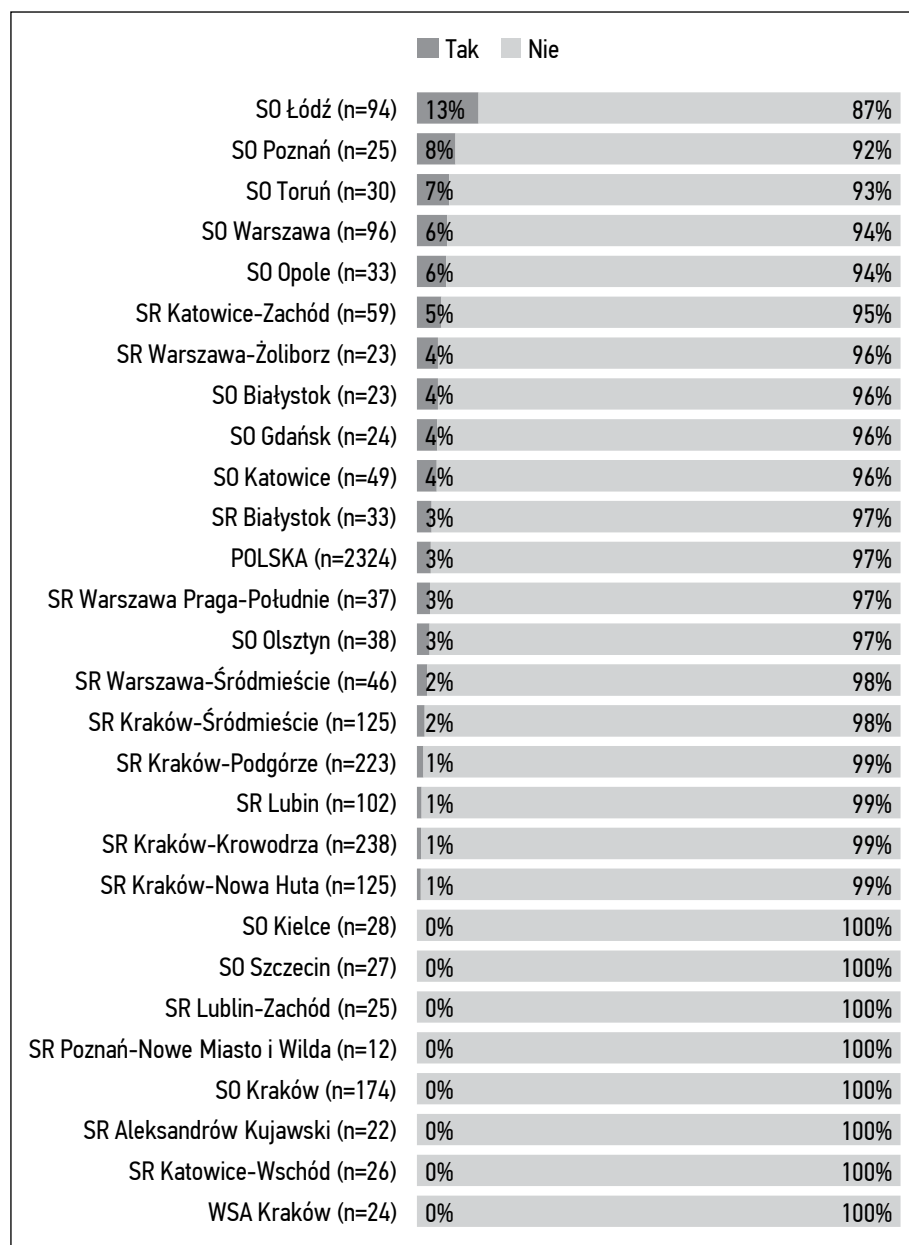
Tak Nie

| | Tak | Nie |
|---|---|---|
| SO Łódź (n=94) | 13% | 87% |
| SO Poznań (n=25) | 8% | 92% |
| SO Toruń (n=30) | 7% | 93% |
| SO Warszawa (n=96) | 6% | 94% |
| SO Opole (n=33) | 6% | 94% |
| SR Katowice-Zachód (n=59) | 5% | 95% |
| SR Warszawa-Żoliborz (n=23) | 4% | 96% |
| SO Białystok (n=23) | 4% | 96% |
| SO Gdańsk (n=24) | 4% | 96% |
| SO Katowice (n=49) | 4% | 96% |
| SR Białystok (n=33) | 3% | 97% |
| POLSKA (n=2324) | 3% | 97% |
| SR Warszawa Praga-Południe (n=37) | 3% | 97% |
| SO Olsztyn (n=38) | 3% | 97% |
| SR Warszawa-Śródmieście (n=46) | 2% | 98% |
| SR Kraków-Śródmieście (n=125) | 2% | 98% |
| SR Kraków-Podgórze (n=223) | 1% | 99% |
| SR Lubin (n=102) | 1% | 99% |
| SR Kraków-Krowodrza (n=238) | 1% | 99% |
| SR Kraków-Nowa Huta (n=125) | 1% | 99% |
| SO Kielce (n=28) | 0% | 100% |
| SO Szczecin (n=27) | 0% | 100% |
| SR Lublin-Zachód (n=25) | 0% | 100% |
| SR Poznań-Nowe Miasto i Wilda (n=12) | 0% | 100% |
| SO Kraków (n=174) | 0% | 100% |
| SR Aleksandrów Kujawski (n=22) | 0% | 100% |
| SR Katowice-Wschód (n=26) | 0% | 100% |
| WSA Kraków (n=24) | 0% | 100% |